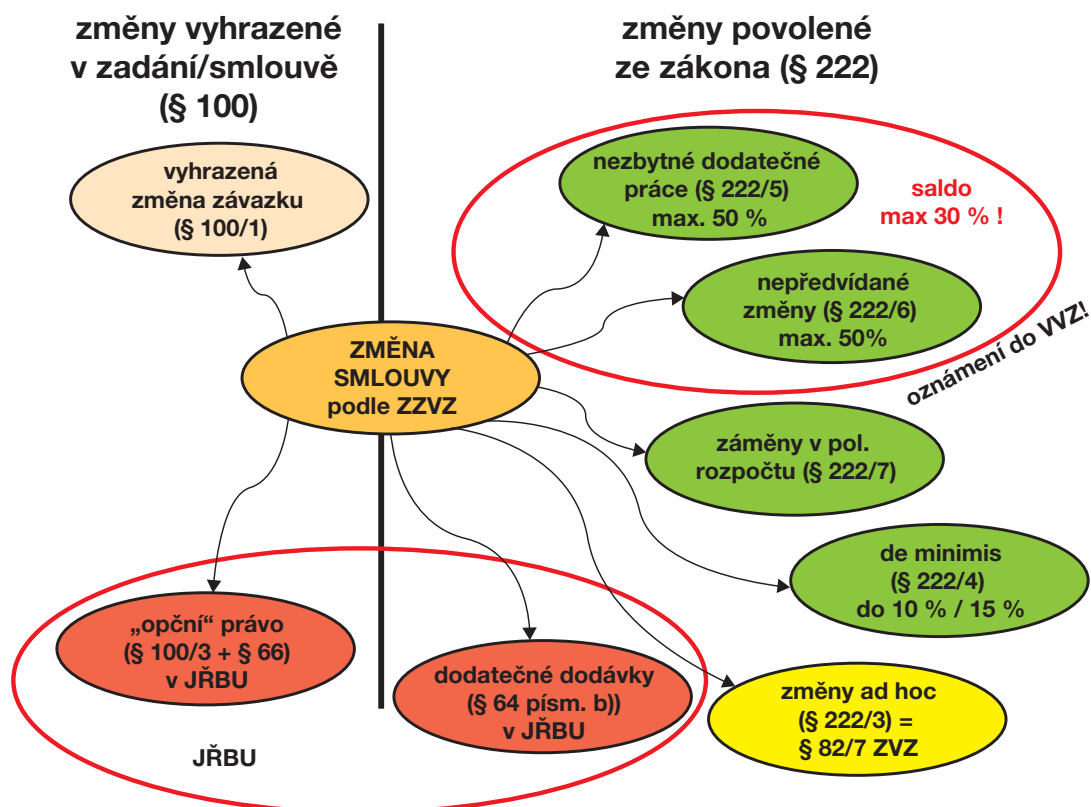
změny vyhrazené v zadání/smlouvě (§ 100)

změny povolené ze zákona (§ 222)

vyhrazená změna závazku (§ 100/1)

nezbytné dodatečné práce (§ 222/5) max. 50 %

saldo max 30 % !

nepředvídané změny (§ 222/6) max. 50%

oznámení do VVZ!

ZMĚNA SMLOUVY podle ZZVZ

záměny v pol. rozpočtu (§ 222/7)

de minimis (§ 222/4) do 10 % / 15 %

„opční" právo (§ 100/3 + § 66) v JŘBU

dodatečné dodávky (§ 64 písm. b)) v JŘBU

změny ad hoc (§ 222/3) = § 82/7 ZVZ

JŘBU